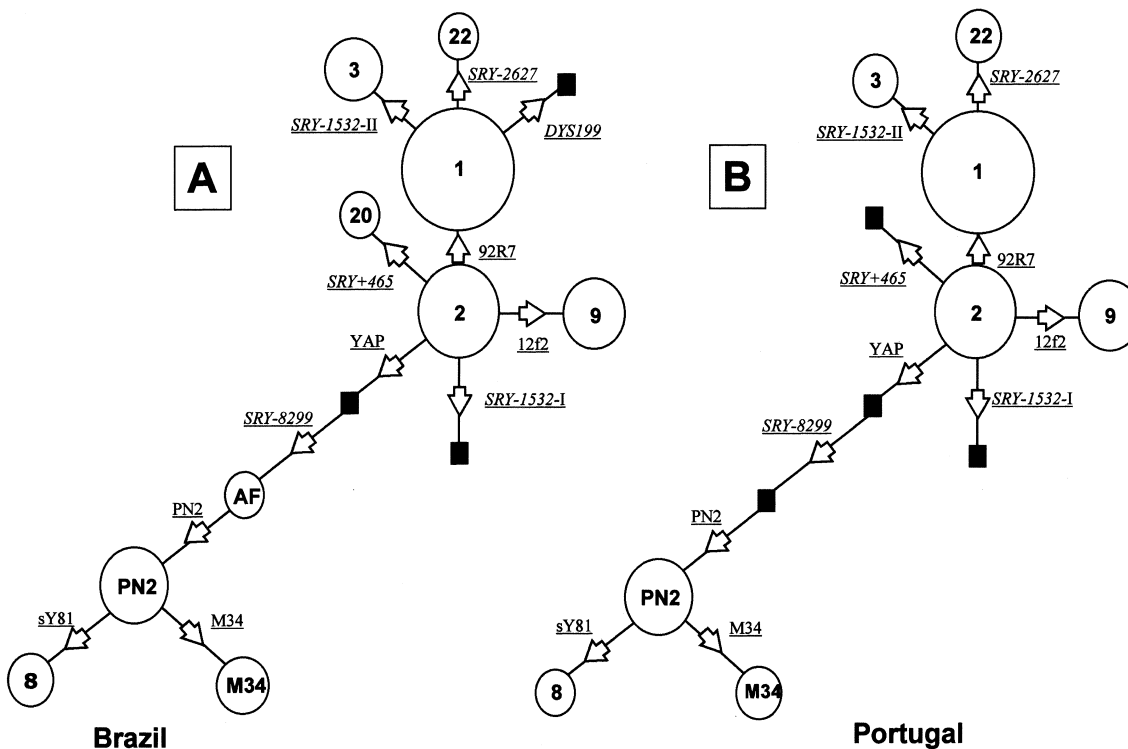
A

22

3

SRY-2627

SRY-1532-II

DYS199

1

20

92R7

SRY+465

2

9

12f2

YAP

SRY-1532-I

SRY-8299

AF

PN2

PN2

sY81

M34

8

M34

Brazil

B

22

3

SRY-2627

SRY-1532-II

1

92R7

SRY+465

2

9

12f2

YAP

SRY-1532-I

SRY-8299

PN2

PN2

sY81

M34

8

M34

Portugal